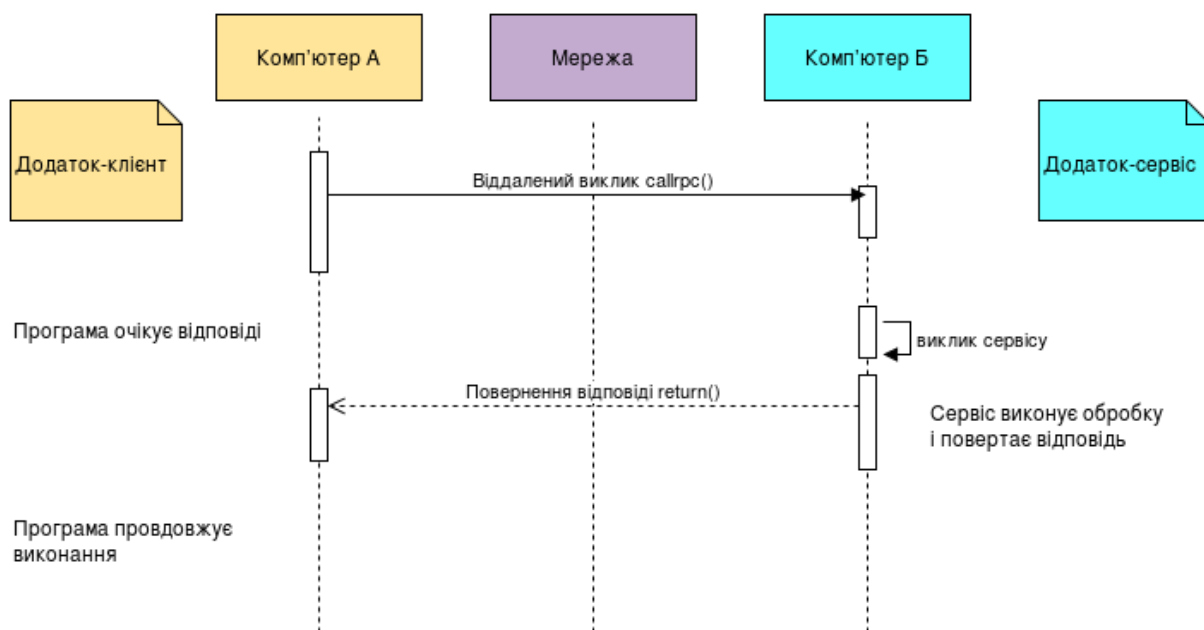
Комп'ютер А

Мережа

Комп'ютер Б

Додаток-клієнт

Додаток-сервіс

Віддалений виклик callrpc()

Програма очікує відповіді

виклик сервісу

Повернення відповіді return()

Сервіс виконує обробку і повертає відповідь

Програма провдовжує виконання